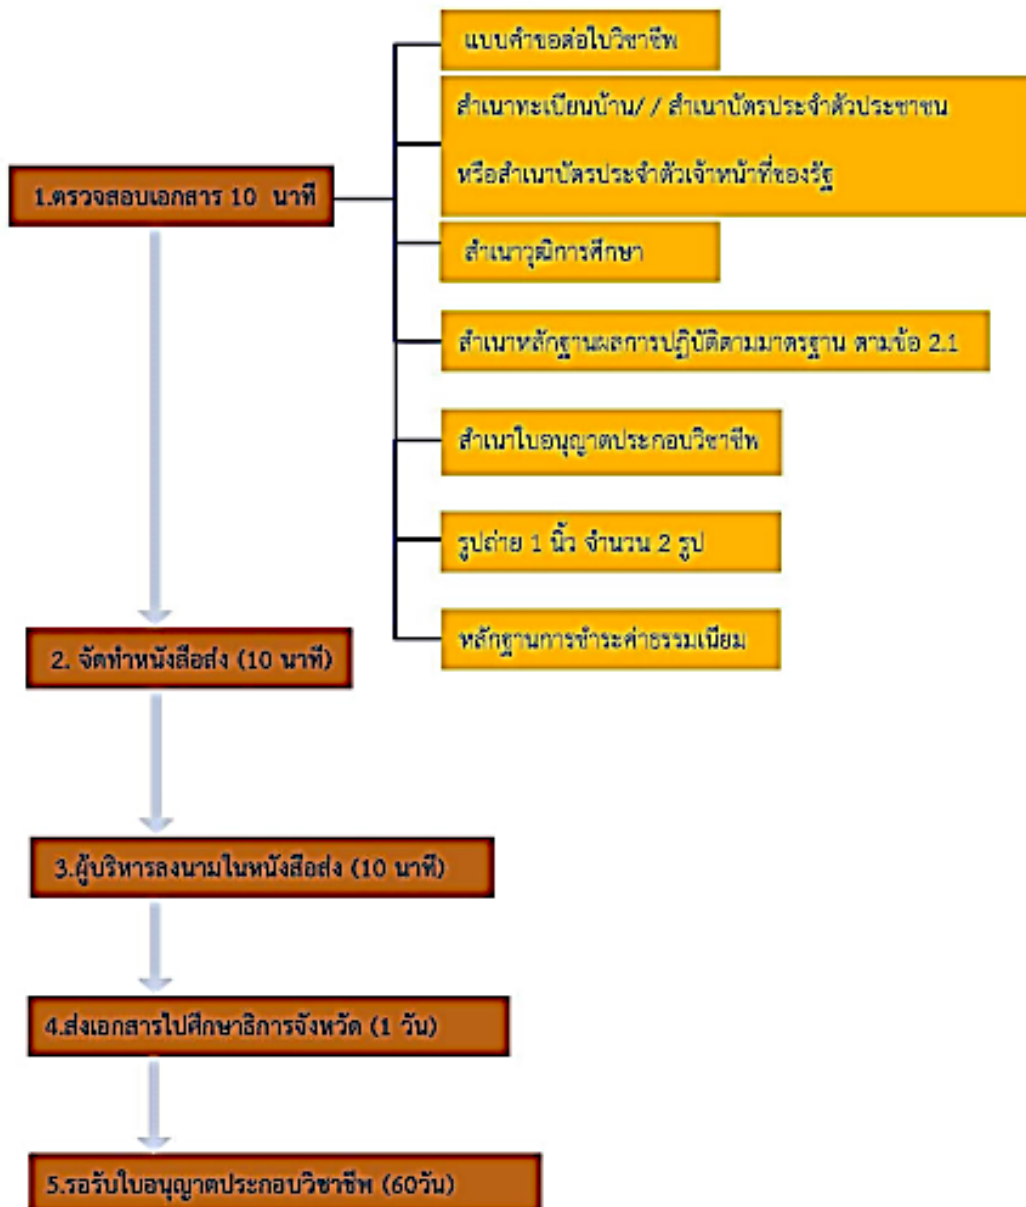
แบบคำขอต่อใบวิชาชีพ

สำเนาทะเบียนบ้าน/ / สำเนาบัตรประจำตัวประชาชน หรือสำเนาบัตรประจำตัวเจ้าหน้าที่ของรัฐ

1.ตรวจสอบเอกสาร 10 นาที

สำเนาวุฒิการศึกษา

สำเนาหลักฐานผลการปฏิบัติตามมาตรฐาน ตามข้อ 2.1

สำเนาใบอนุญาตประกอบวิชาชีพ

รูปถ่าย 1 นิ้ว จำนวน 2 รูป

2. จัดทำหนังสือส่ง (10 นาที)

หลักฐานการชำระค่าธรรมเนียม

3.ผู้บริหารลงนามในหนังสือส่ง (10 นาที)

4.ส่งเอกสารไปศึกษาธิการจังหวัด (1 วัน)

5.รอรับใบอนุญาตประกอบวิชาชีพ (60วัน)